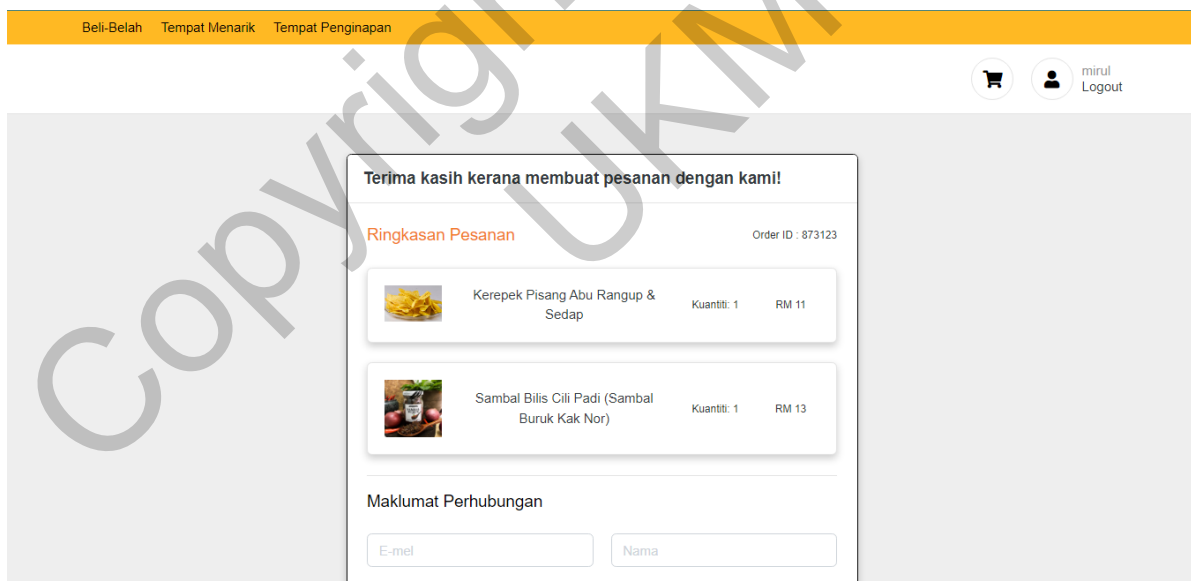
Beli-Belah Tempat Menarik Tempat Penginapan

mirul
Logout

Terima kasih kerana membuat pesanan dengan kami!

Ringkasan Pesanan

Order ID : 873123

Kerepek Pisang Abu Rangup & Sedap

Kuantiti: 1

RM 11

Sambal Bilis Cili Padi (Sambal Buruk Kak Nor)

Kuantiti: 1

RM 13

Maklumat Perhubungan

E-mel

Nama

Copyright UKM